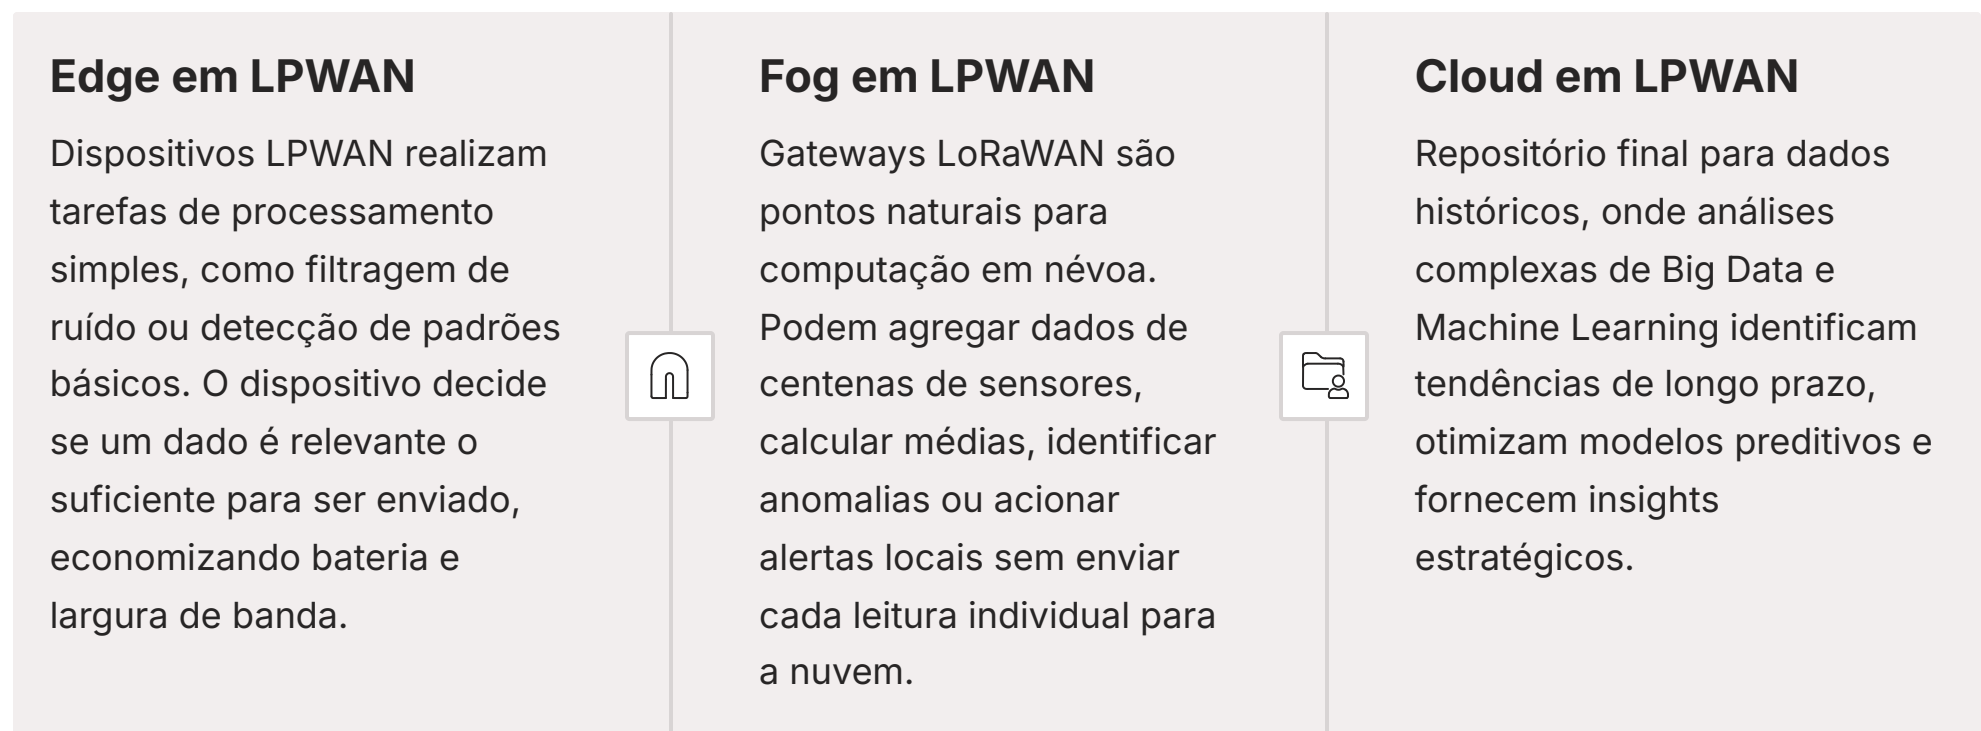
Edge em LPWAN

Dispositivos LPWAN realizam tarefas de processamento simples, como filtragem de ruído ou detecção de padrões básicos. O dispositivo decide se um dado é relevante o suficiente para ser enviado, economizando bateria e largura de banda.

Fog em LPWAN

Gateways LoRaWAN são pontos naturais para computação em névoa. Podem agregar dados de centenas de sensores, calcular médias, identificar anomalias ou acionar alertas locais sem enviar cada leitura individual para a nuvem.

Cloud em LPWAN

Repositório final para dados históricos, onde análises complexas de Big Data e Machine Learning identificam tendências de longo prazo, otimizam modelos preditivos e fornecem insights estratégicos.